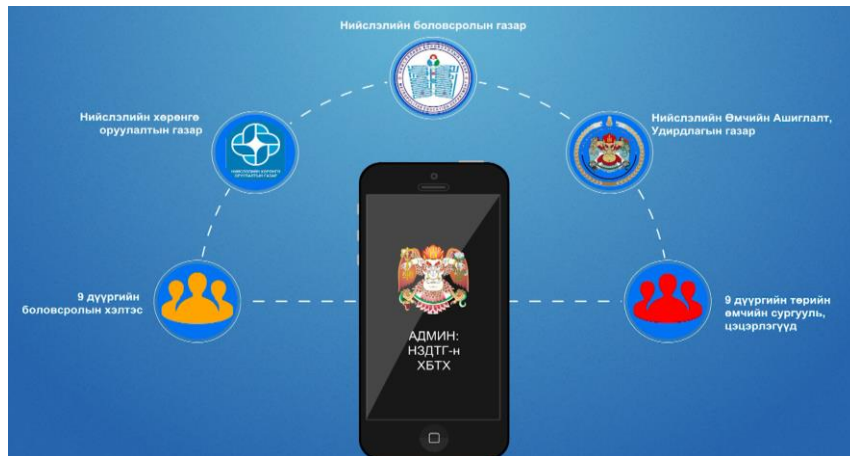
Нийслэлийн боловсролын газар

Нийслэлийн хөрөнгө оруулалтын газар

Нийслэлийн Өмчийн Ашиглалт, Удирдлагын газар

9 дүүргийн боловсролын хэлтэс

АДМИН:
НЗДТГ-н
ХБТХ

9 дүүргийн төрийн өмчийн сургууль, цэцэрлэгүүд